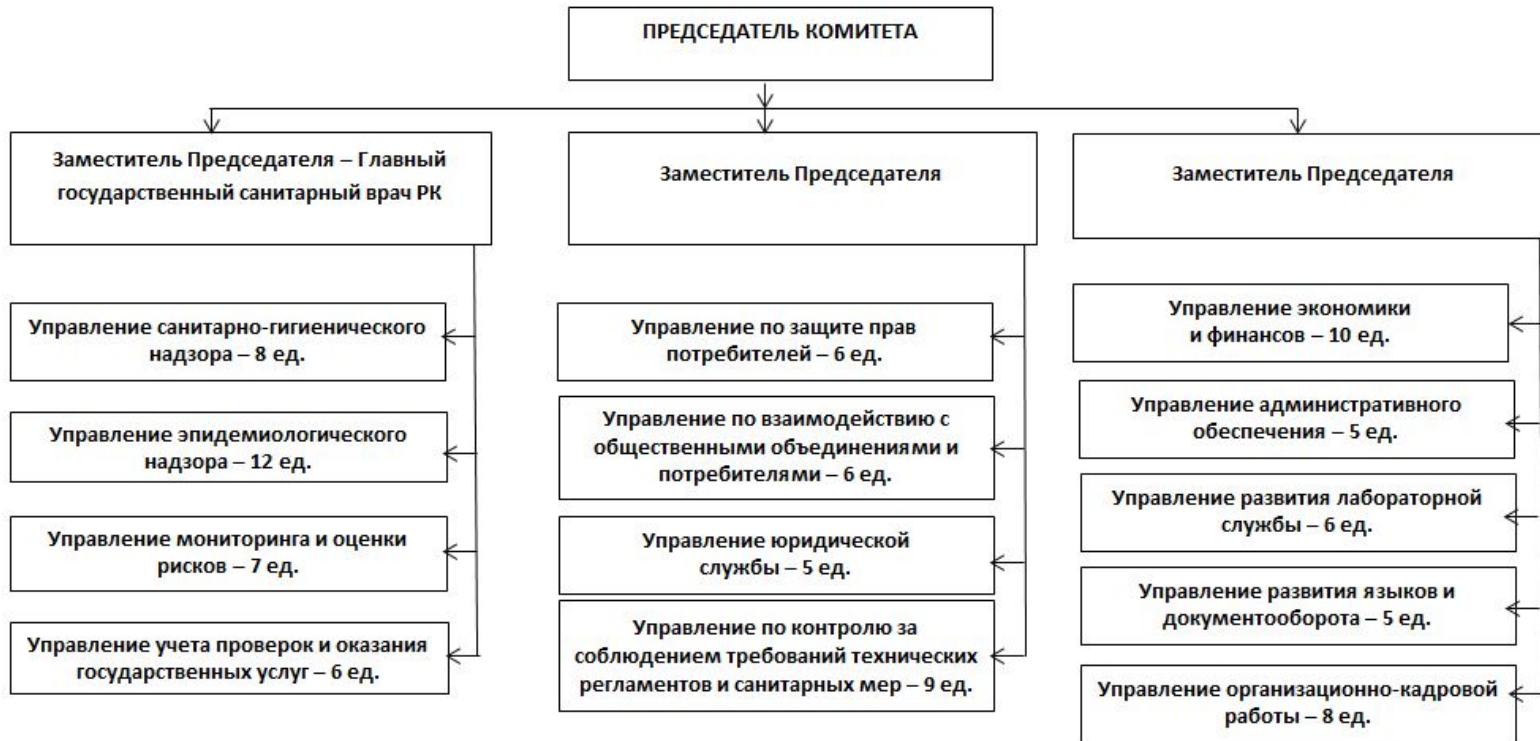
ПРЕДСЕДАТЕЛЬ КОМИТЕТА

Заместитель Председателя – Главный государственный санитарный врач РК

Управление санитарно-гигиенического надзора – 8 ед.

Управление эпидемиологического надзора – 12 ед.

Управление мониторинга и оценки рисков – 7 ед.

Управление учета проверок и оказания государственных услуг – 6 ед.

Заместитель Председателя

Управление по защите прав потребителей – 6 ед.

Управление по взаимодействию с общественными объединениями и потребителями – 6 ед.

Управление юридической службы – 5 ед.

Управление по контролю за соблюдением требований технических регламентов и санитарных мер – 9 ед.

Заместитель Председателя

Управление экономики и финансов – 10 ед.

Управление административного обеспечения – 5 ед.

Управление развития лабораторной службы – 6 ед.

Управление развития языков и документооборота – 5 ед.

Управление организационно-кадровой работы – 8 ед.